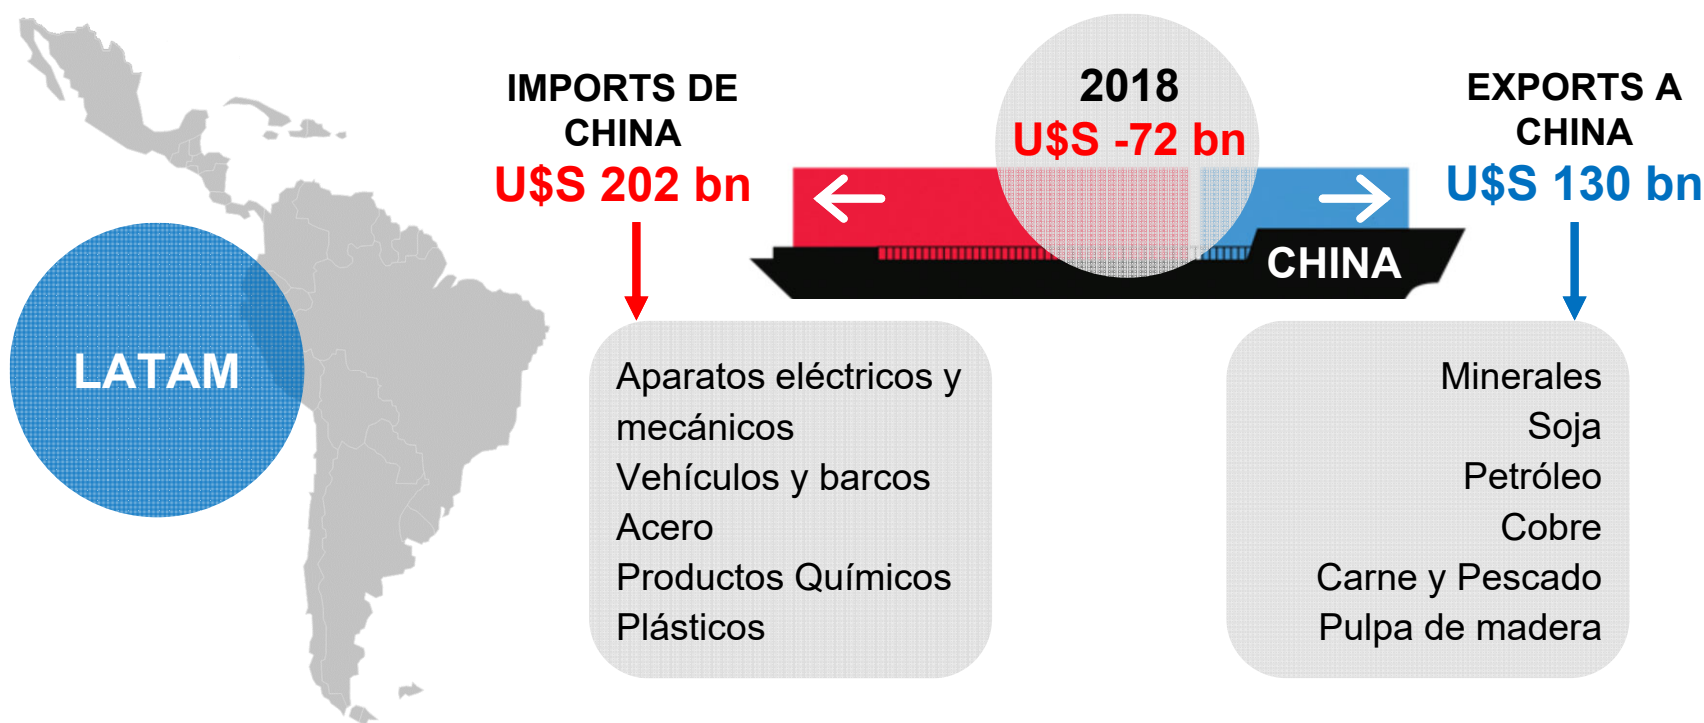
LATAM

IMPORTS DE CHINA
U$S 202 bn

2018
U$S -72 bn

CHINA

EXPORTS A CHINA
U$S 130 bn

Aparatos eléctricos y mecánicos
Vehículos y barcos
Acero
Productos Químicos
Plásticos

Minerales
Soja
Petróleo
Cobre
Carne y Pescado
Pulpa de madera